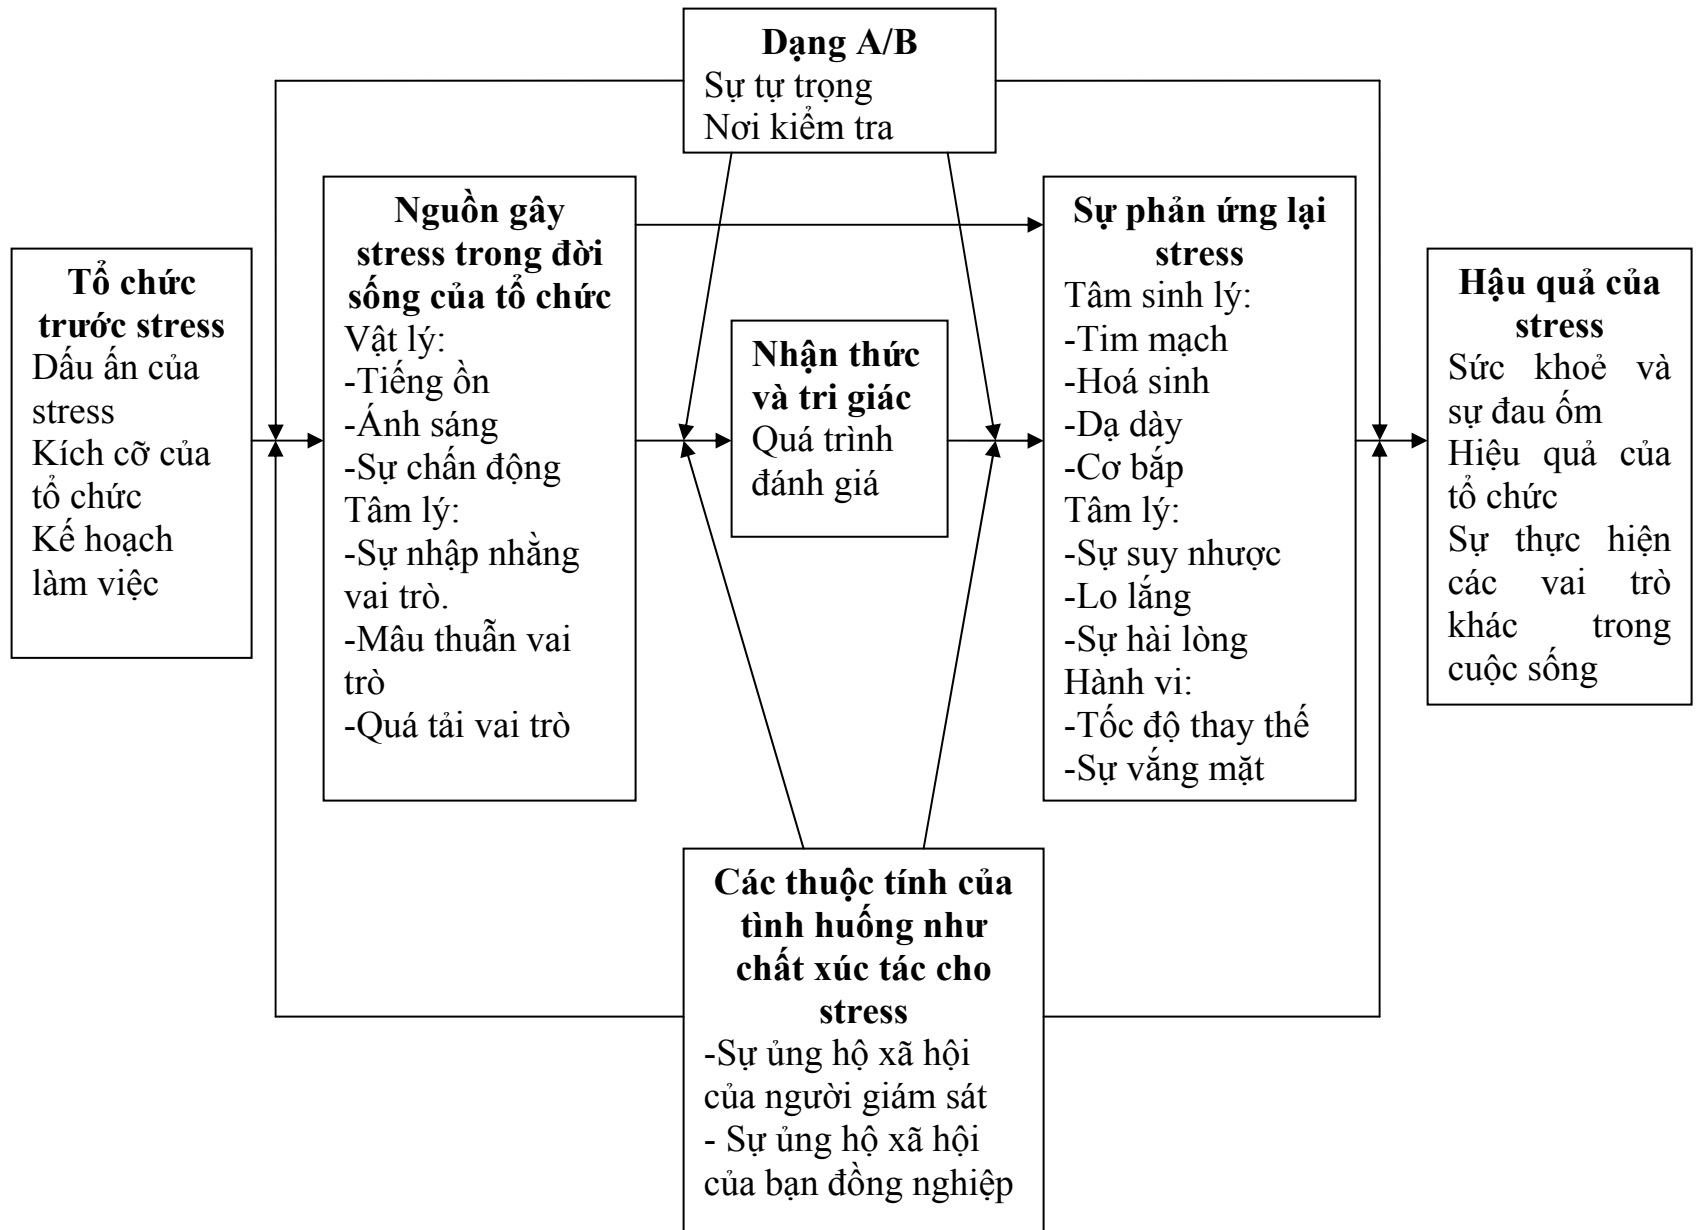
Dạng A/B
Sự tự trọng
Nơi kiểm tra

Tổ chức trước stress
Dấu ấn của stress
Kích cỡ của tổ chức
Kế hoạch làm việc

Nguồn gây stress trong đời sống của tổ chức
Vật lý:
-Tiếng ồn
-Ánh sáng
-Sự chấn động
Tâm lý:
-Sự nhập nhằng vai trò.
-Mâu thuẫn vai trò
-Quá tải vai trò

Nhận thức và tri giác
Quá trình đánh giá

Sự phản ứng lại stress
Tâm sinh lý:
-Tim mạch
-Hoá sinh
-Dạ dày
-Cơ bắp
Tâm lý:
-Sự suy nhược
-Lo lắng
-Sự hài lòng
Hành vi:
-Tốc độ thay thế
-Sự vắng mặt

Hậu quả của stress
Sức khoẻ và sự đau ốm
Hiệu quả của tổ chức
Sự thực hiện các vai trò khác trong cuộc sống

Các thuộc tính của tình huống như chất xúc tác cho stress
-Sự ủng hộ xã hội của người giám sát
- Sự ủng hộ xã hội của bạn đồng nghiệp